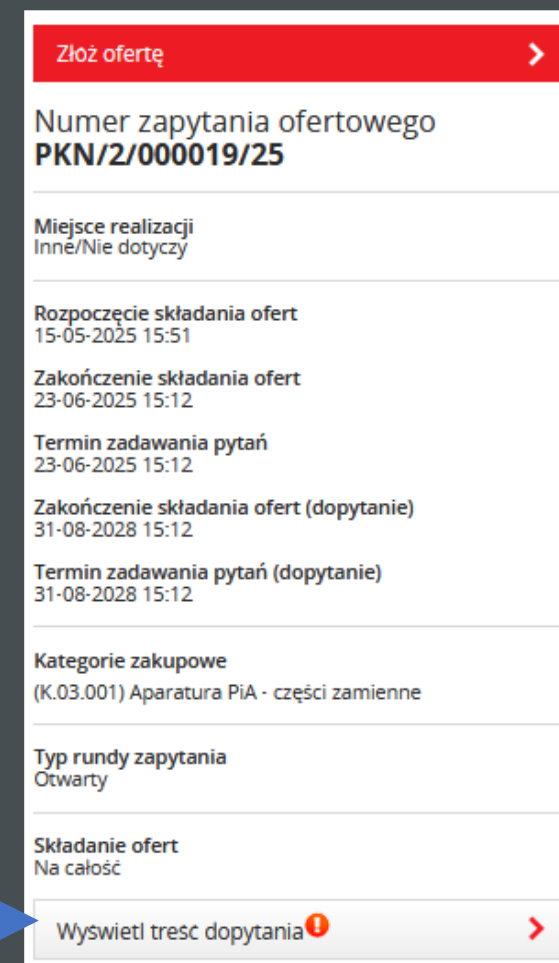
Złóż ofertę

Numer zapytania ofertowego
**PKN/2/000019/25**

**Miejsce realizacji**
Inne/Nie dotyczy

**Rozpoczęcie składania ofert**
15-05-2025 15:51

**Zakończenie składania ofert**
23-06-2025 15:12

**Termin zadawania pytań**
23-06-2025 15:12

**Zakończenie składania ofert (dopytanie)**
31-08-2028 15:12

**Termin zadawania pytań (dopytanie)**
31-08-2028 15:12

**Kategorie zakupowe**
(K.03.001) Aparatura PiA - części zamienne

**Typ rundy zapytania**
Otwarty

**Składanie ofert**
Na całość

Wyświetl tresc dopytania